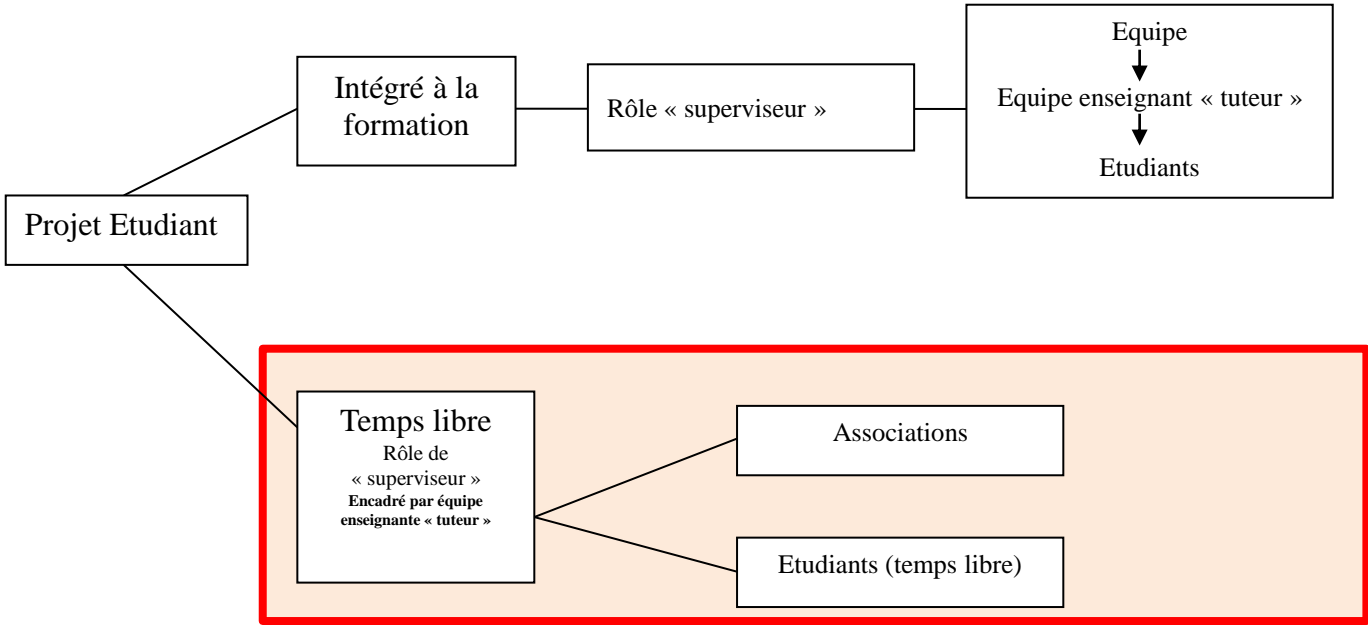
Projet Etudiant

Intégré à la formation

Rôle « superviseur »

Equipe
Equipe enseignant « tuteur »
Etudiants

Temps libre
Rôle de « superviseur »
**Encadré par équipe enseignante « tuteur »**

Associations

Etudiants (temps libre)